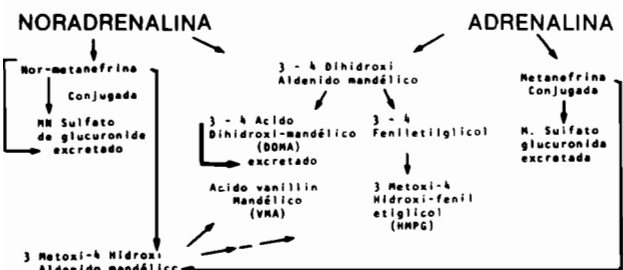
NORADRENALINA

ADRENALINA

Nor-metanefrina

Conjugada

MN Sulfato de glucuronide excretado

3 - 4 Dihidroxi Aldenido mandélico

Metanefrina Conjugada

M. Sulfato glucuronida excretada

3 - 4 Acido Dihidroxi-mandélico (DOMA)

excretado

3 - 4 Feniletilglicol

Acido vanillin Mandélico (VMA)

3 Metoxi-4 Hidroxi-fenil etiglicol (HMPG)

3 Metoxi-4 Hidroxi Aldenido mandélico